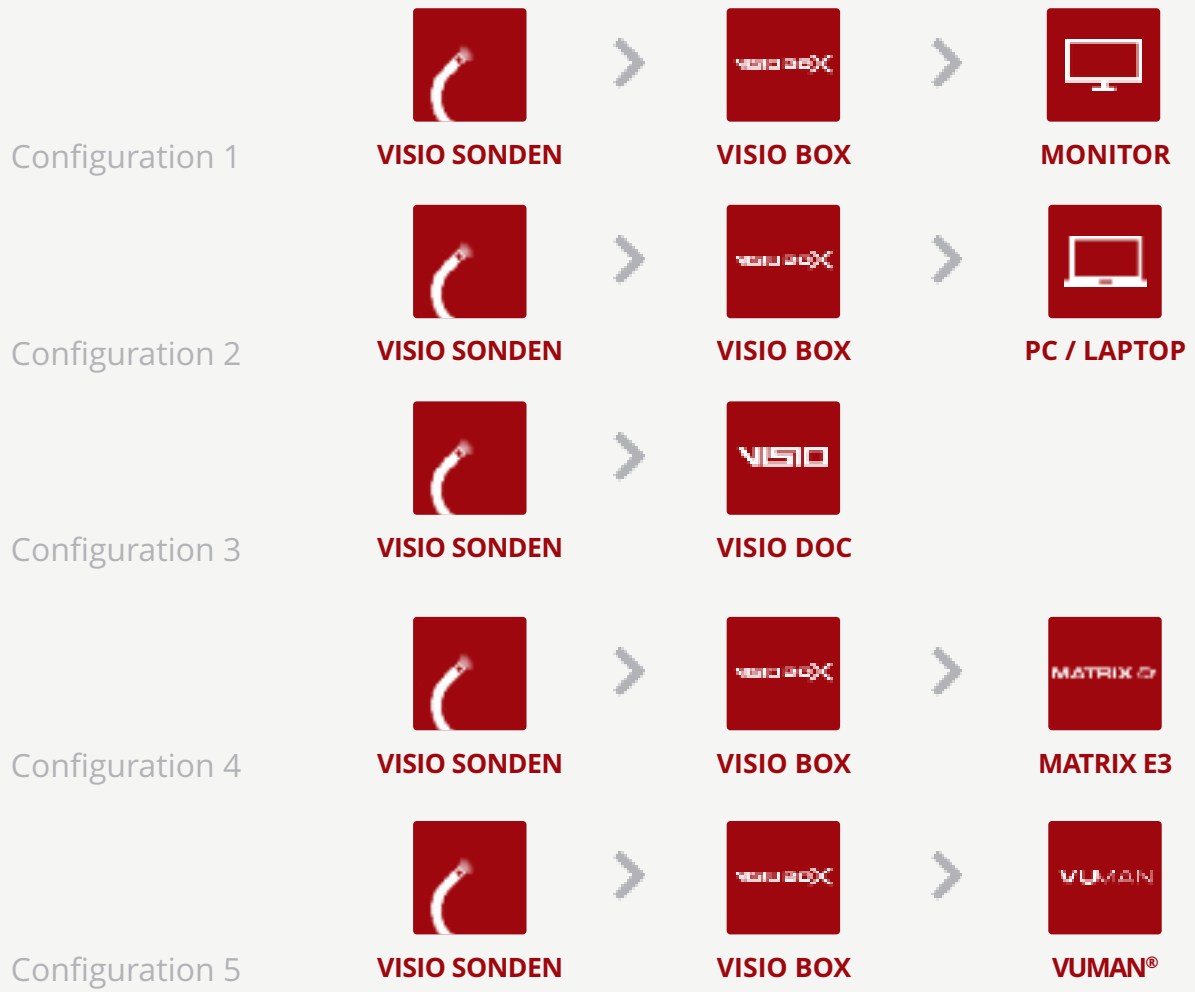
VISIO BOX

Configuration 1
VISIO SONDEN
VISIO BOX
MONITOR

VISIO BOX

Configuration 2
VISIO SONDEN
VISIO BOX
PC / LAPTOP

VISIO

Configuration 3
VISIO SONDEN
VISIO DOC

VISIO BOX
MATRIX E3

Configuration 4
VISIO SONDEN
VISIO BOX
MATRIX E3

VISIO BOX
VUMAN

Configuration 5
VISIO SONDEN
VISIO BOX
VUMAN®